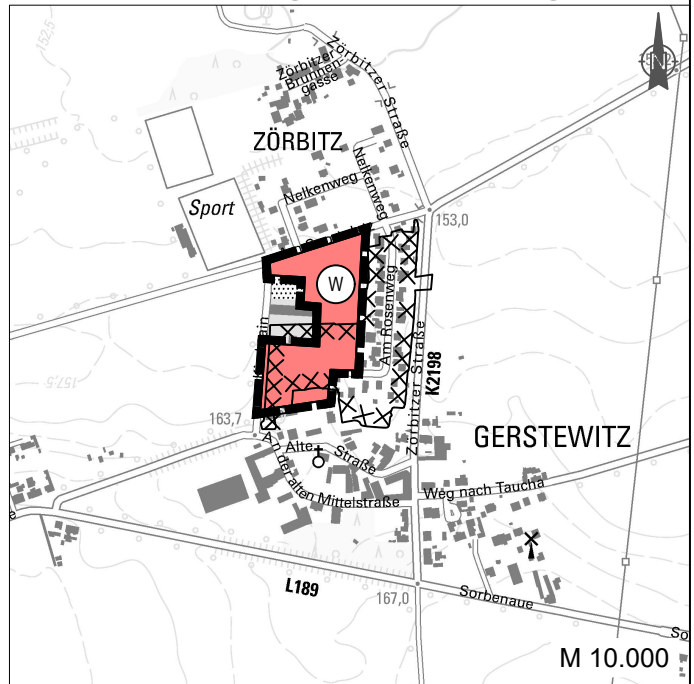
152,5
Zörbitzer Brunnengasse
Zörbitzer Straße
ZÖRBITZ
Nelkenweg
Nelkenweg
Sport
153,0
W
Am Rosenweg
Zörbitzer Straße
K2198
157,5
163,7
Alte Straße
An der alten Mittelstraße
GERSTEWITZ
Weg nach Taucha
L189
167,0
Sorbenaue
M 10.000
N